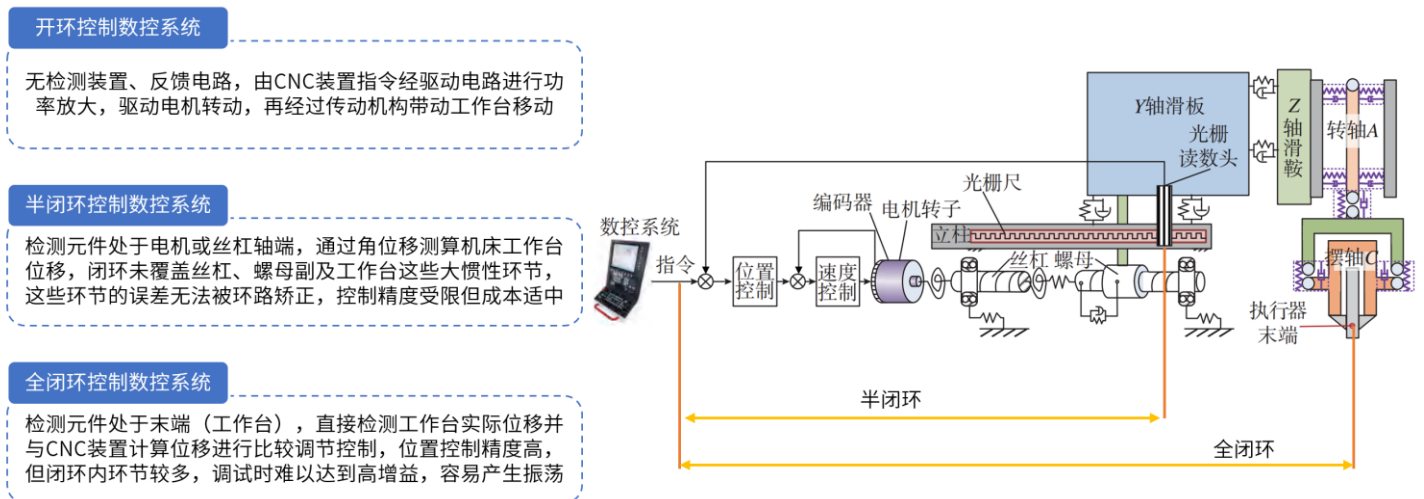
开环控制数控系统

无检测装置、反馈电路，由CNC装置指令经驱动电路进行功率放大，驱动电机转动，再经过传动机构带动工作台移动

半闭环控制数控系统

检测元件处于电机或丝杠轴端，通过角位移测算机床工作台位移，闭环未覆盖丝杠、螺母副及工作台这些大惯性环节，这些环节的误差无法被环路矫正，控制精度受限但成本适中

全闭环控制数控系统

检测元件处于末端（工作台），直接检测工作台实际位移并与CNC装置计算位移进行比较调节控制，位置控制精度高，但闭环内环节较多，调试时难以达到高增益，容易产生振荡

数控系统
指令
位置控制
速度控制
编码器
电机转子
光栅尺
立柱
丝杠
螺母
Y轴滑板
光栅读数头
Z轴滑鞍
转轴A
摆轴C
执行器末端
半闭环
全闭环